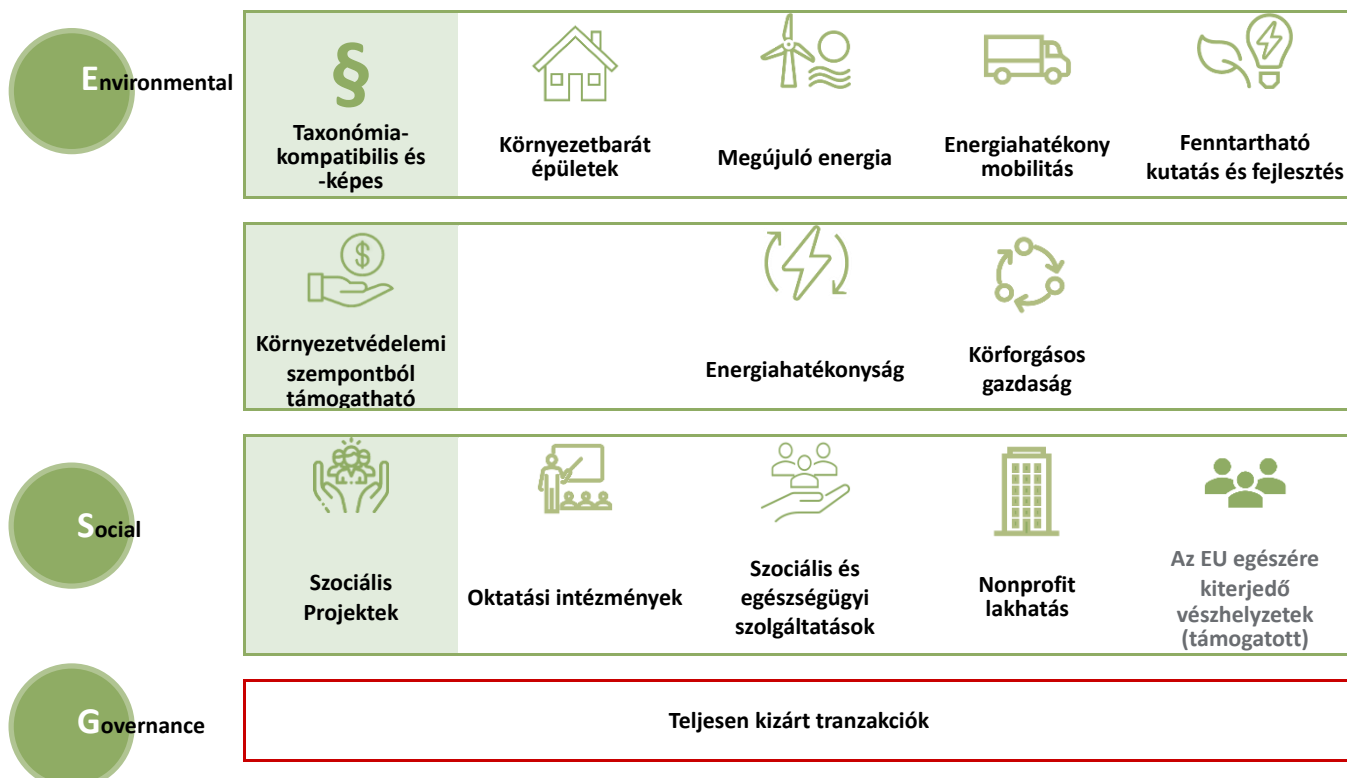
Environmental

§

Taxonómia-kompatibilis és -képes

Környezetbarát épületek

Megújuló energia

Energiahatékony mobilitás

Fenntartható kutatás és fejlesztés

$

Környezetvédelemi szempontból támogatható

Energiahatékonyság

Körforgásos gazdaság

Social

Szociális Projektek

Oktatási intézmények

Szociális és egészségügyi szolgáltatások

Nonprofit lakhatás

Az EU egészére kiterjedő vészhelyzetek (támogatott)

Governance

Teljesen kizárt tranzakciók